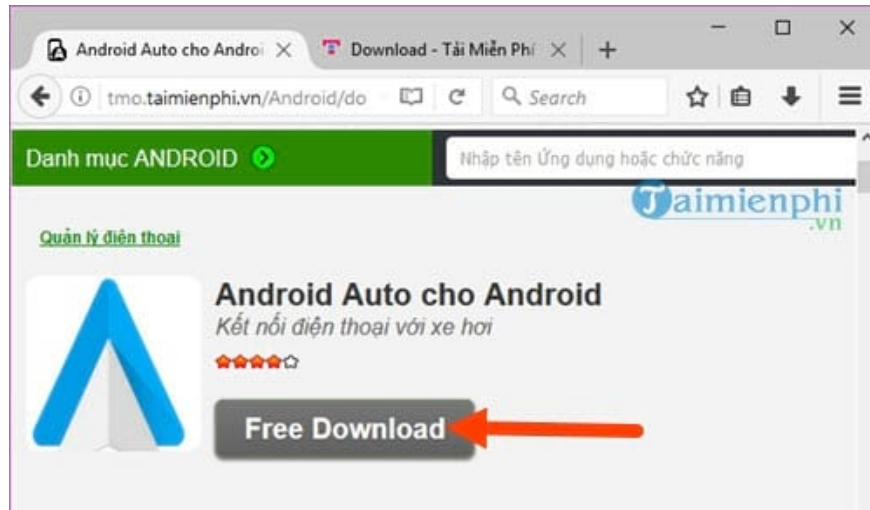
Android Auto cho Androi ×
Download - Tải Miễn Phí ×
+

tmo.taimienphi.vn/Android/do
Search

Danh mục ANDROID
Nhập tên Ứng dụng hoặc chức năng

Taimienphi
.vn

Quản lý điện thoại

Android Auto cho Android
Kết nối điện thoại với xe hơi

Free Download